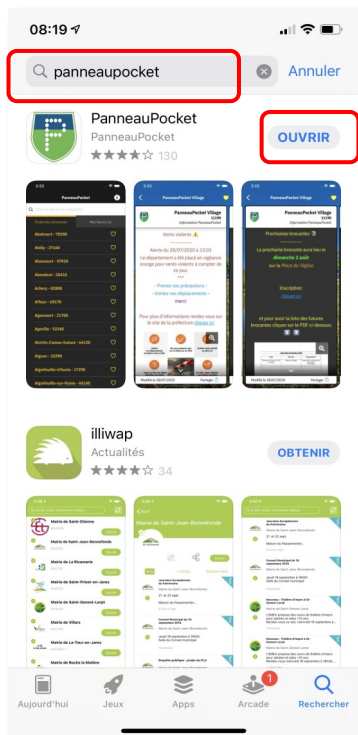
08:19

panneaupocket

Annuler

PanneauPocket
PanneauPocket
130

OUVRIR

PanneauPocket Village

Vents violents

Alerte du 28/07/2020 à 13:01
Le département a été placé en vigilance orange pour vents violents à compter de ce jour.

Prenez vos précautions
Limitez vos déplacements
Merci.

Pour plus d'informations rendez-vous sur le site de la préfecture

PanneauPocket Village

Prochaines Brocantes

La prochaine brocante aura lieu le dimanche 2 août sur la Place de l'Eglise

Inscription

Retrouvez la liste des futures brocantes cliquer sur le PDF ci-dessous

illiwap
Actualités
34

OBTENIR

Mairie de Saint-Etienne
Mairie de Saint-Jean-Bonnefonds
Mairie de La Rivoniere
Mairie de Saint-Priest-en-Jarez
Mairie de Saint-Genest-Lerpt
Mairie de Villars
Mairie de La Tour-en-Jarez
Mairie de Roche la Molière

Mairie de Saint-Jean-Bonnefonds

Aujourd'hui
Jeux
Apps
Arcade
1
Rechercher